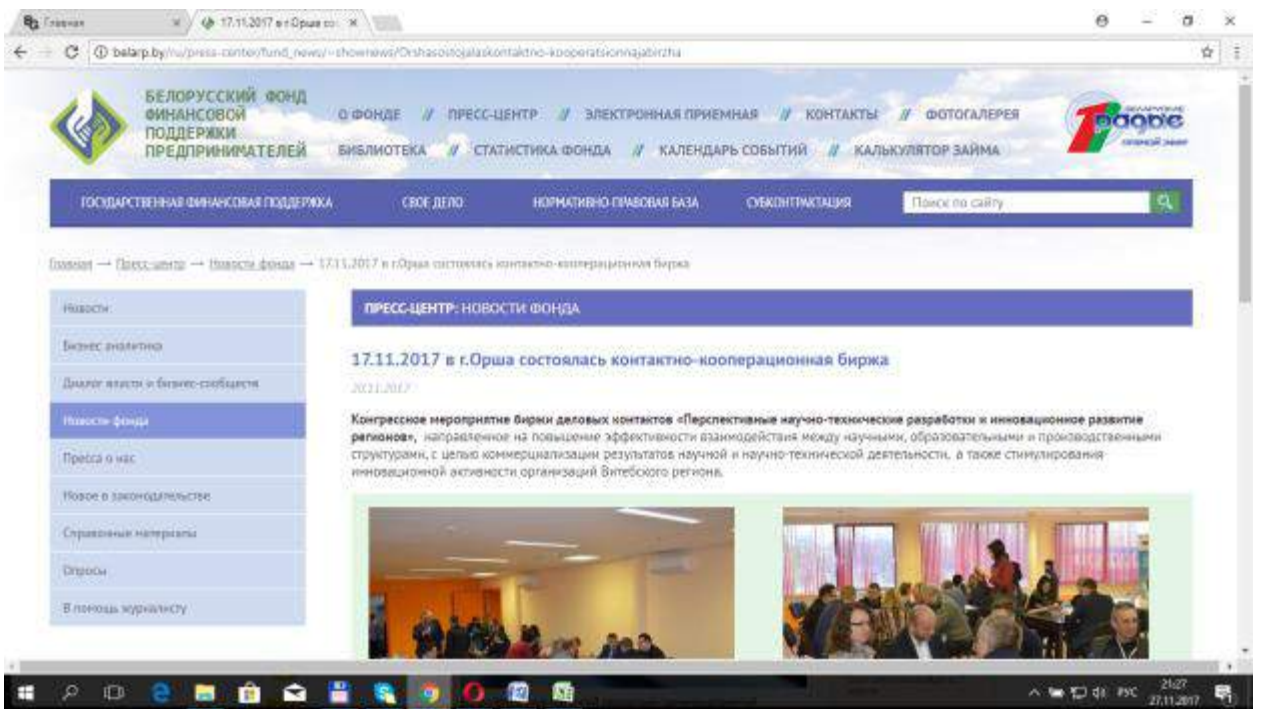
Главная
17.11.2017 в г.Орша со
belarp.by/ru/press-center/fund_news/~shownews/Orshasostojalaskontaktno-kooperatsionnajabirzha

БЕЛОРУССКИЙ ФОНД ФИНАНСОВОЙ ПОДДЕРЖКИ ПРЕДПРИНИМАТЕЛЕЙ

О ФОНДЕ // ПРЕСС-ЦЕНТР // ЭЛЕКТРОННАЯ ПРИЕМНАЯ // КОНТАКТЫ // ФОТОГАЛЕРЕЯ
БИБЛИОТЕКА // СТАТИСТИКА ФОНДА // КАЛЕНДАРЬ СОБЫТИЙ // КАЛЬКУЛЯТОР ЗАЙМА

радио

ГОСУДАРСТВЕННАЯ ФИНАНСОВАЯ ПОДДЕРЖКА | СВОЕ ДЕЛО | НОРМАТИВНО-ПРАВОВАЯ БАЗА | СУБКОНТРАКТАЦИЯ | Поиск по сайту

Главная → Пресс-центр → Новости фонда → 17.11.2017 в г.Орша состоялась контактно-кооперационная биржа

Новости
Бизнес аналитика
Диалог власти и бизнес-сообщества
Новости фонда
Пресса о нас
Новое в законодательстве
Справочные материалы
Опросы
В помощь журналисту

ПРЕСС-ЦЕНТР: НОВОСТИ ФОНДА

17.11.2017 в г.Орша состоялась контактно-кооперационная биржа

20.11.2017

Конгрессное мероприятие биржи деловых контактов «Перспективные научно-технические разработки и инновационное развитие регионов», направленное на повышение эффективности взаимодействия между научными, образовательными и производственными структурами, с целью коммерциализации результатов научной и научно-технической деятельности, а также стимулирования инновационной активности организаций Витебского региона.

21:27
27.11.2017
РУС